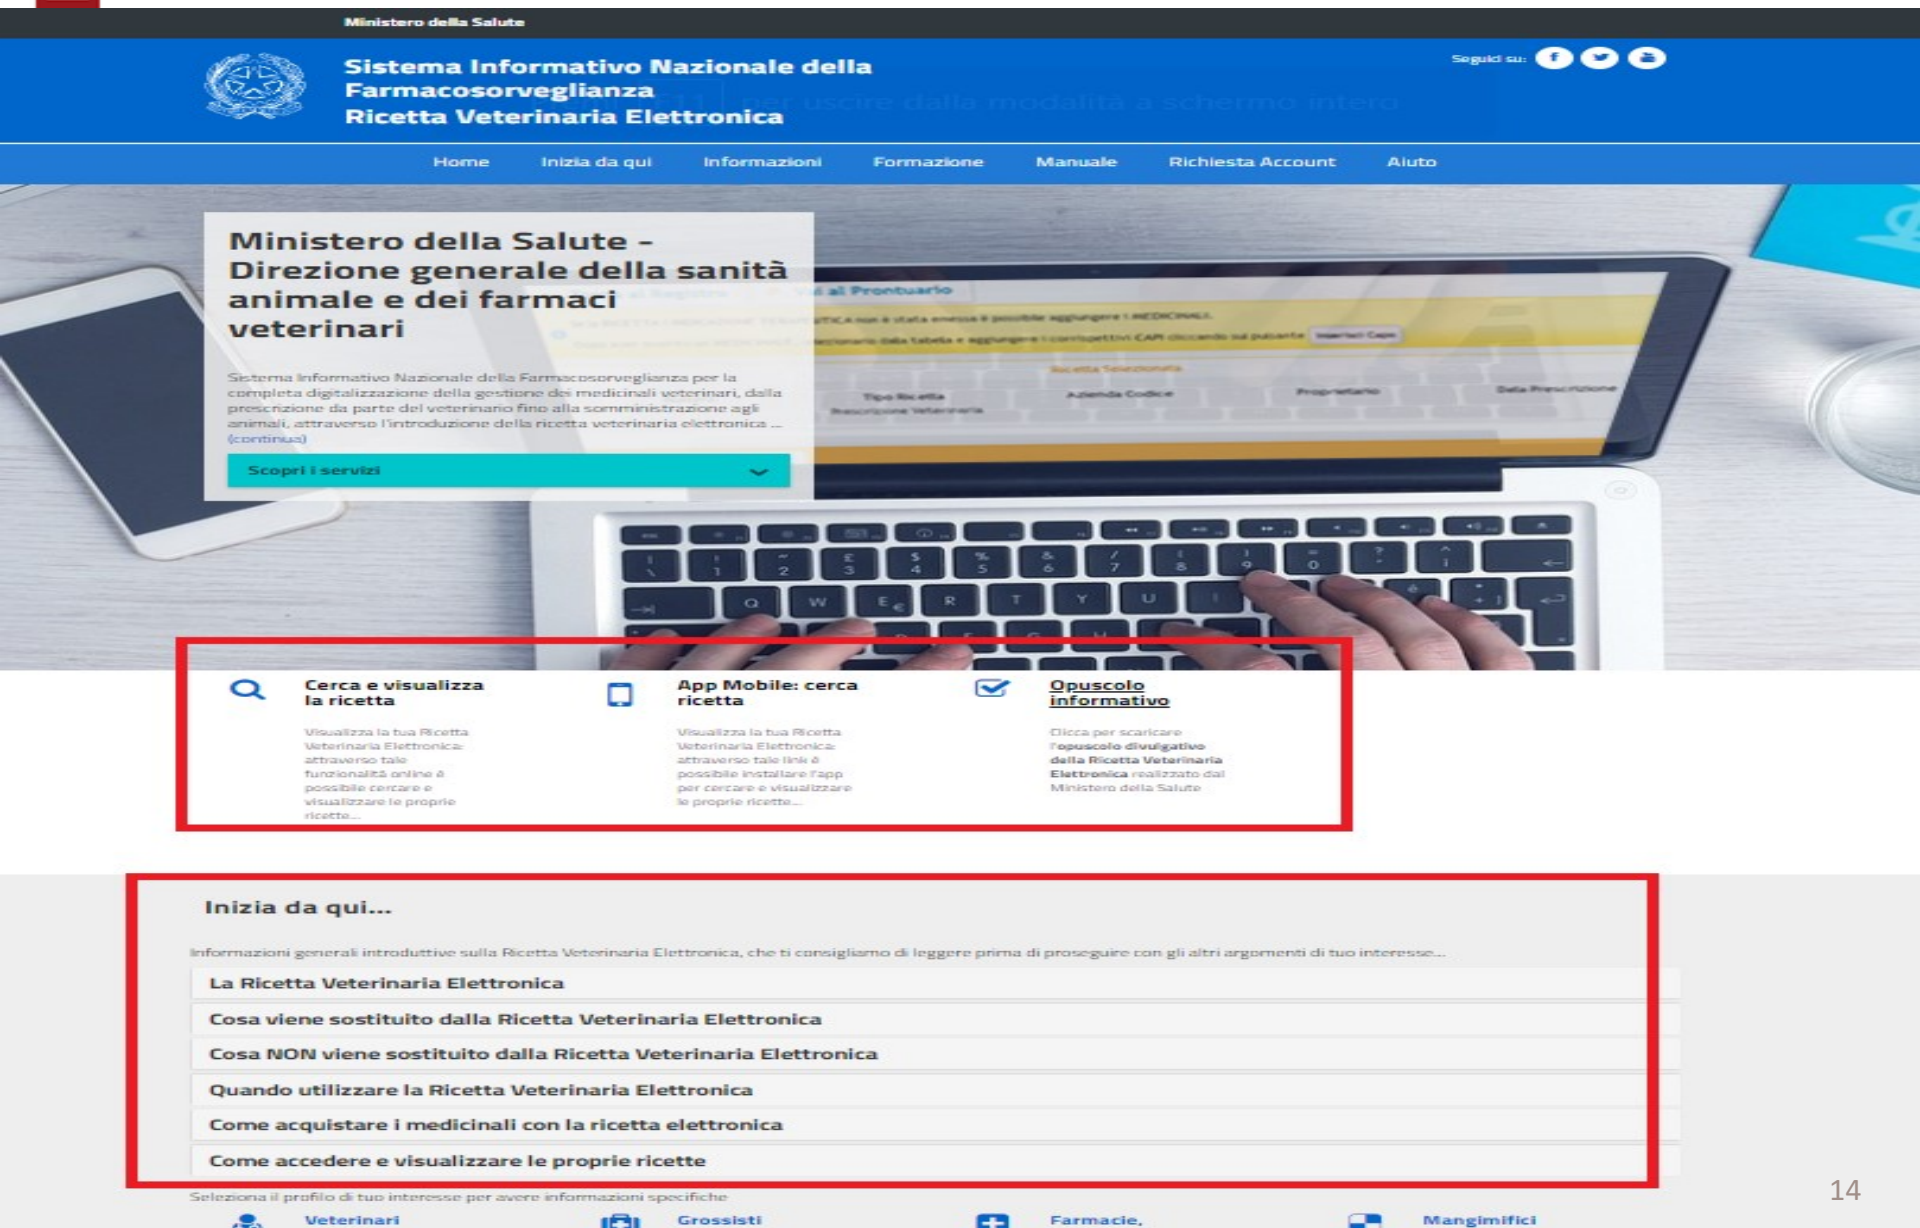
Ministero della Salute

Sistema Informativo Nazionale della Farmacosorveglianza
Ricetta Veterinaria Elettronica

Seguici su:

Home | Inizia da qui | Informazioni | Formazione | Manuale | Richiesta Account | Aiuto

Ministero della Salute - Direzione generale della sanità animale e dei farmaci veterinari

Sistema Informativo Nazionale della Farmacosorveglianza per la completa digitalizzazione della gestione dei medicinali veterinari, dalla prescrizione da parte del veterinario fino alla somministrazione agli animali, attraverso l'introduzione della ricetta veterinaria elettronica ... (continua)

Scopri i servizi

Cerca e visualizza la ricetta
Visualizza la tua Ricetta Veterinaria Elettronica: attraverso tale funzionalità online è possibile cercare e visualizzare le proprie ricette...

App Mobile: cerca ricetta
Visualizza la tua Ricetta Veterinaria Elettronica: attraverso tale link è possibile installare l'app per cercare e visualizzare le proprie ricette...

Opuscolo informativo
Clicca per scaricare l'opuscolo divulgativo della Ricetta Veterinaria Elettronica realizzato dal Ministero della Salute

Inizia da qui...

Informazioni generali introduttive sulla Ricetta Veterinaria Elettronica, che ti consigliamo di leggere prima di proseguire con gli altri argomenti di tuo interesse...

La Ricetta Veterinaria Elettronica
Cosa viene sostituito dalla Ricetta Veterinaria Elettronica
Cosa NON viene sostituito dalla Ricetta Veterinaria Elettronica
Quando utilizzare la Ricetta Veterinaria Elettronica
Come acquistare i medicinali con la ricetta elettronica
Come accedere e visualizzare le proprie ricette

Seleziona il profilo di tuo interesse per avere informazioni specifiche

Veterinari | Grossisti | Farmacie, | Mangimifici

14